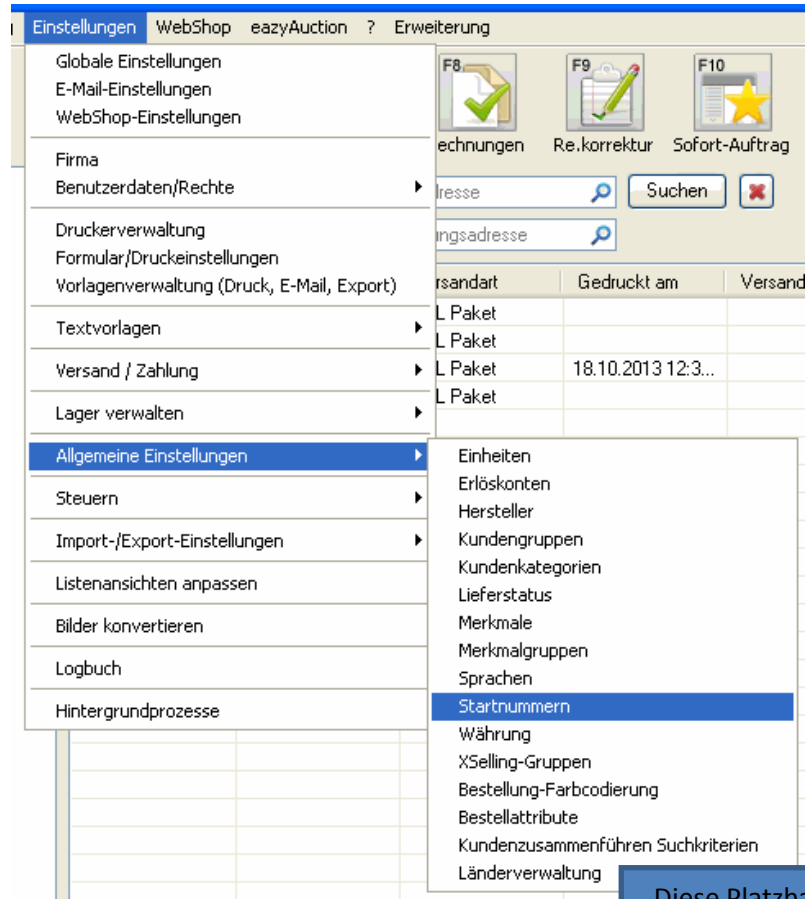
Einstellungen WebShop eazyAuction ? Erweiterung

Globale Einstellungen
E-Mail-Einstellungen
WebShop-Einstellungen

Firma
Benutzerdaten/Rechte

Druckerverwaltung
Formular/Druckeinstellungen
Vorlagenverwaltung (Druck, E-Mail, Export)

Textvorlagen

Versand / Zahlung

Lager verwalten

Allgemeine Einstellungen

Steuern

Import-/Export-Einstellungen

Listenansichten anpassen

Bilder konvertieren

Logbuch

Hintergrundprozesse

Einheiten
Erlöskonten
Hersteller
Kundengruppen
Kundenkategorien
Lieferstatus
Merkmale
Merkmalgruppen
Sprachen
Startnummern
Währung
XSelling-Gruppen
Bestellung-Farbcodierung
Bestellattribute
Kundenzusammenführen Suchkriterien
Länderverwaltung

F8 F9 F10
echnungen Re.korrektur Sofort-Auftrag
dresse Suchen
ngsadresse

| rsandart | Gedruckt am | Versand |
|---|---|---|
| L Paket | | |
| L Paket | | |
| L Paket | 18.10.2013 12:3... | |
| L Paket | | |

Diese Platzha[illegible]